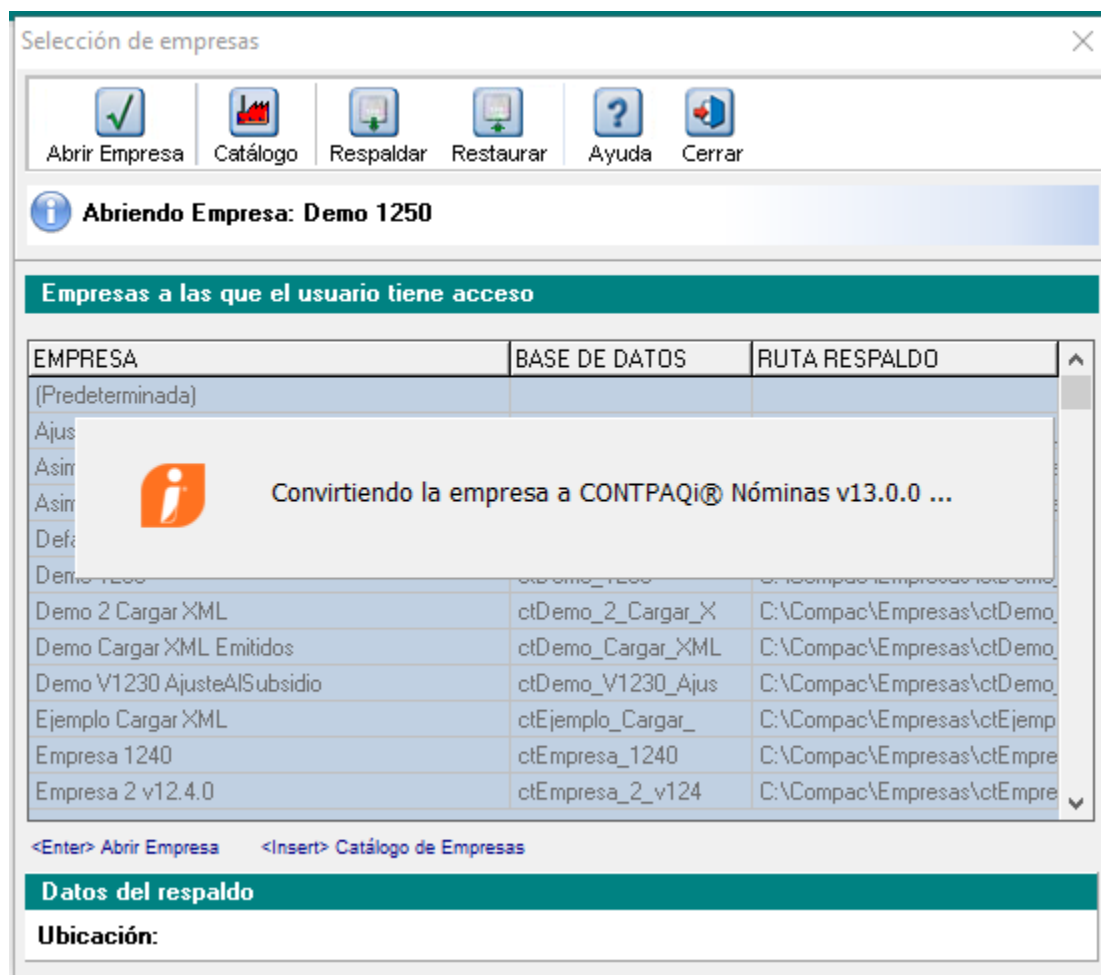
Selección de empresas

Abrir Empresa | Catálogo | Respaldar | Restaurar | Ayuda | Cerrar

Abriendo Empresa: Demo 1250

Empresas a las que el usuario tiene acceso

| EMPRESA | BASE DE DATOS | RUTA RESPALDO |
|---|---|---|
| (Predeterminada) | | |
| Ajus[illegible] | | |
| Asim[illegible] | | |
| Asim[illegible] | | |
| Defa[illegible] | | |
| Demo 1250 | ctDemo_1250 | C:\Compac\Empresas\ctDemo_ |
| Demo 2 Cargar XML | ctDemo_2_Cargar_X | C:\Compac\Empresas\ctDemo_ |
| Demo Cargar XML Emitidos | ctDemo_Cargar_XML | C:\Compac\Empresas\ctDemo_ |
| Demo V1230 AjusteAlSubsidio | ctDemo_V1230_Ajus | C:\Compac\Empresas\ctDemo_ |
| Ejemplo Cargar XML | ctEjemplo_Cargar_ | C:\Compac\Empresas\ctEjemp |
| Empresa 1240 | ctEmpresa_1240 | C:\Compac\Empresas\ctEmpre |
| Empresa 2 v12.4.0 | ctEmpresa_2_v124 | C:\Compac\Empresas\ctEmpre |

Convirtiendo la empresa a CONTPAQi® Nóminas v13.0.0 ...

<Enter> Abrir Empresa    <Insert> Catálogo de Empresas

Datos del respaldo

Ubicación: